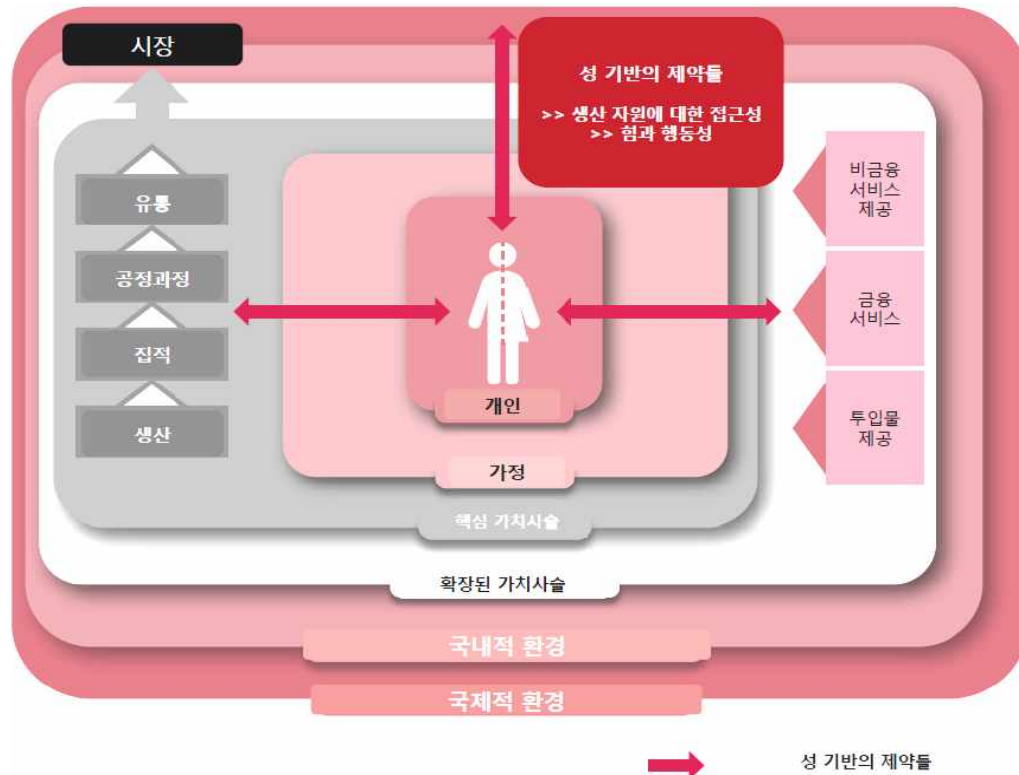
시장

성 기반의 제약들

>> 생산 자원에 대한 접근성
>> 힘과 행동성

유통

공정과정

집적

생산

개인

가정

핵심 가치사슬

비금융 서비스 제공

금융 서비스

투입물 제공

확장된 가치사슬

국내적 환경

국제적 환경

성 기반의 제약들